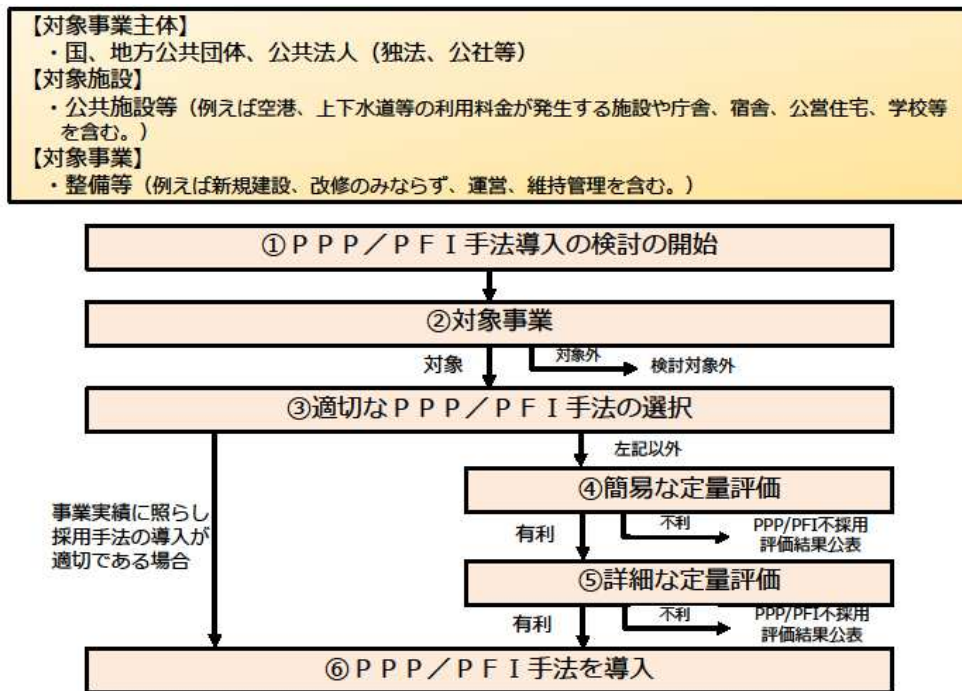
【対象事業主体】
・国、地方公共団体、公共法人（独法、公社等）
【対象施設】
・公共施設等（例えば空港、上下水道等の利用料金が発生する施設や庁舎、宿舎、公営住宅、学校等を含む。）
【対象事業】
・整備等（例えば新規建設、改修のみならず、運営、維持管理を含む。）

①ＰＰＰ／ＰＦＩ手法導入の検討の開始

②対象事業

対象

対象外

検討対象外

③適切なＰＰＰ／ＰＦＩ手法の選択

左記以外

④簡易な定量評価

事業実績に照らし採用手法の導入が適切である場合

有利

不利

PPP/PFI不採用
評価結果公表

⑤詳細な定量評価

有利

不利

PPP/PFI不採用
評価結果公表

⑥ＰＰＰ／ＰＦＩ手法を導入